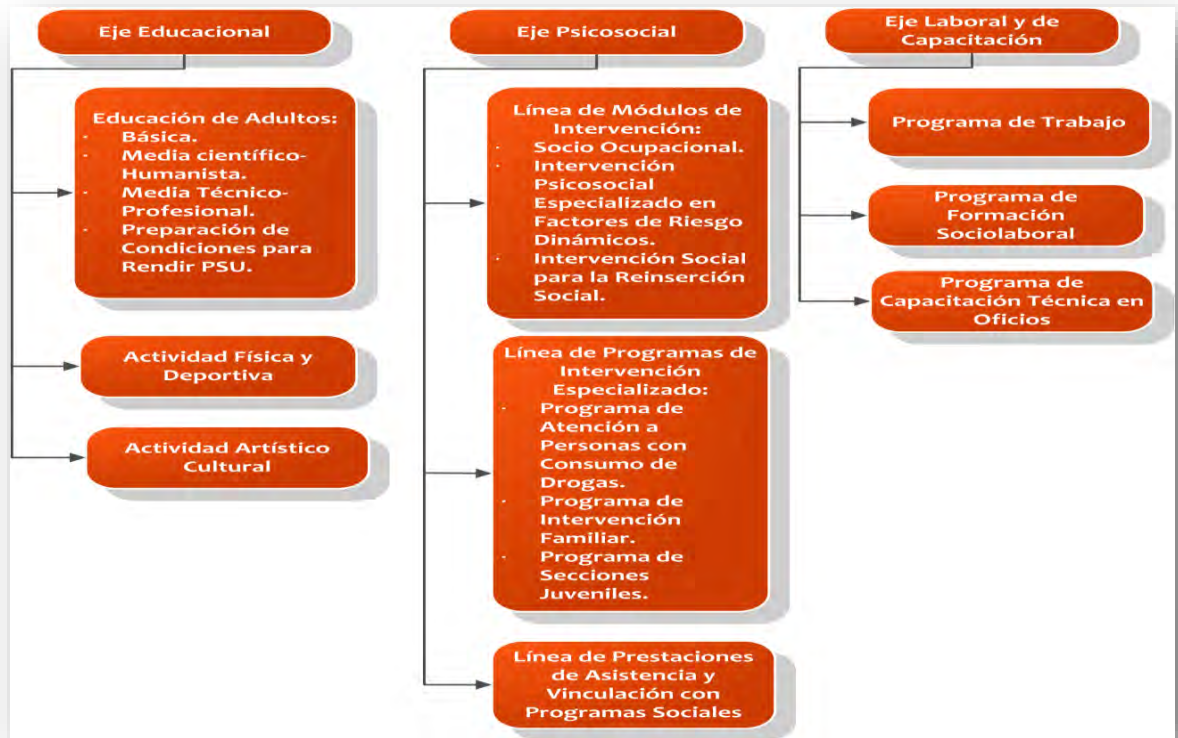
Eje Educacional

Educación de Adultos:
- Básica.
- Media científico-Humanista.
- Media Técnico-Profesional.
- Preparación de Condiciones para Rendir PSU.

Actividad Física y Deportiva

Actividad Artístico Cultural

Eje Psicosocial

Línea de Módulos de Intervención:
- Socio Ocupacional.
- Intervención Psicosocial Especializado en Factores de Riesgo Dinámicos.
- Intervención Social para la Reinserción Social.

Línea de Programas de Intervención Especializado:
- Programa de Atención a Personas con Consumo de Drogas.
- Programa de Intervención Familiar.
- Programa de Secciones Juveniles.

Línea de Prestaciones de Asistencia y Vinculación con Programas Sociales

Eje Laboral y de Capacitación

Programa de Trabajo

Programa de Formación Sociolaboral

Programa de Capacitación Técnica en Oficios